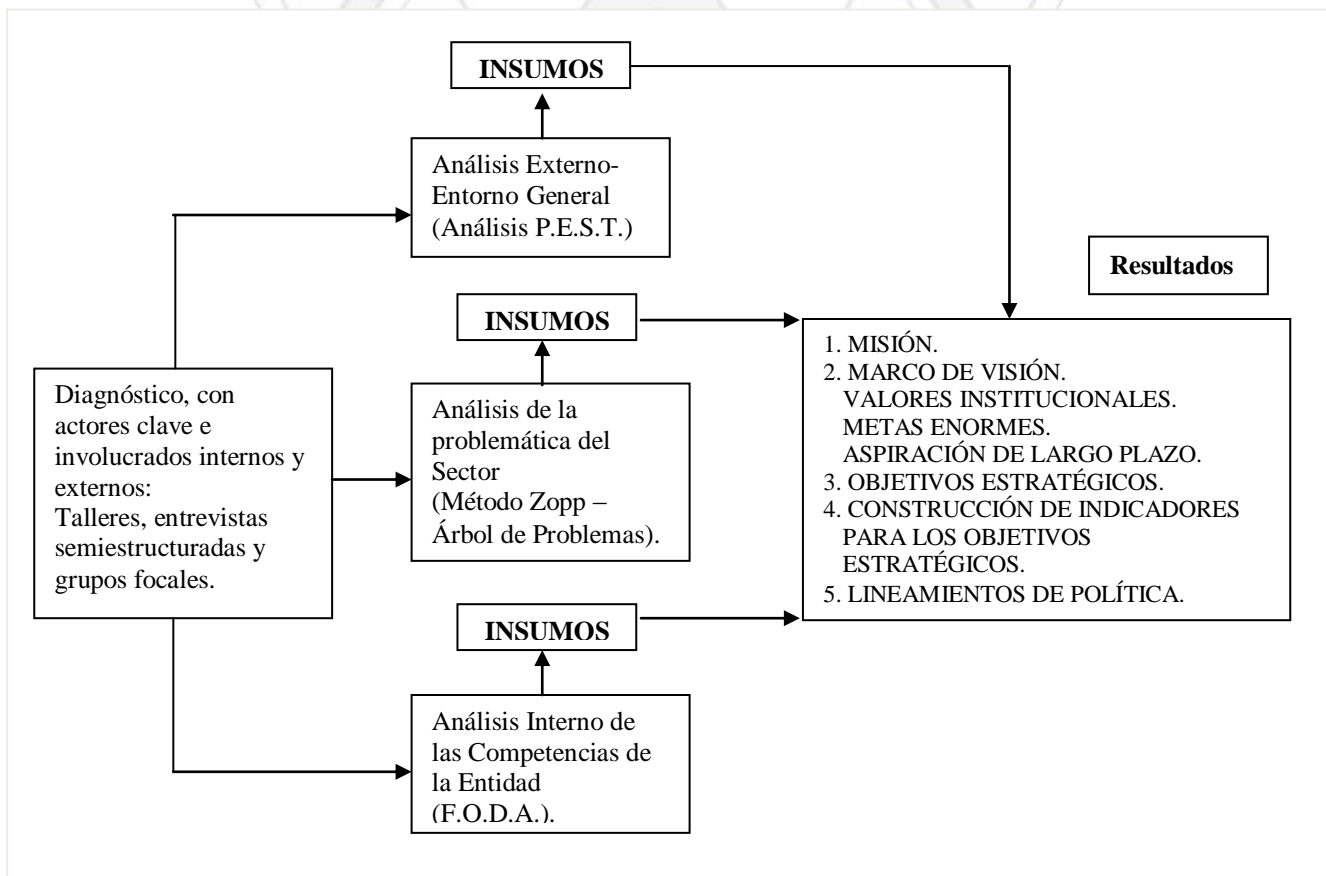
INSUMOS

Análisis Externo-Entorno General (Análisis P.E.S.T.)

Resultados

INSUMOS

Diagnóstico, con actores clave e involucrados internos y externos: Talleres, entrevistas semiestructuradas y grupos focales.

Análisis de la problemática del Sector (Método Zopp – Árbol de Problemas).

1. MISIÓN.
2. MARCO DE VISIÓN.
VALORES INSTITUCIONALES.
METAS ENORMES.
ASPIRACIÓN DE LARGO PLAZO.
3. OBJETIVOS ESTRATÉGICOS.
4. CONSTRUCCIÓN DE INDICADORES PARA LOS OBJETIVOS ESTRATÉGICOS.
5. LINEAMIENTOS DE POLÍTICA.

INSUMOS

Análisis Interno de las Competencias de la Entidad (F.O.D.A.).